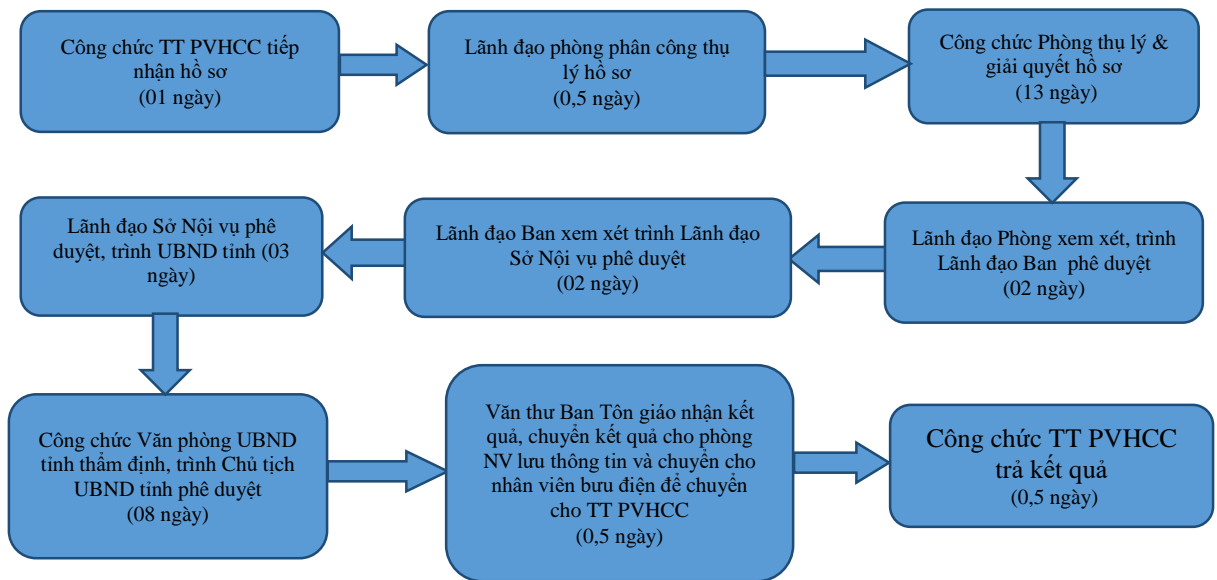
Công chức TT PVHCC tiếp nhận hồ sơ
(01 ngày)

Lãnh đạo phòng phân công thụ lý hồ sơ
(0,5 ngày)

Công chức Phòng thụ lý & giải quyết hồ sơ
(13 ngày)

Lãnh đạo Phòng xem xét, trình Lãnh đạo Ban phê duyệt
(02 ngày)

Lãnh đạo Ban xem xét trình Lãnh đạo Sở Nội vụ phê duyệt
(02 ngày)

Lãnh đạo Sở Nội vụ phê duyệt, trình UBND tỉnh (03 ngày)

Công chức Văn phòng UBND tỉnh thẩm định, trình Chủ tịch UBND tỉnh phê duyệt
(08 ngày)

Văn thư Ban Tôn giáo nhận kết quả, chuyển kết quả cho phòng NV lưu thông tin và chuyển cho nhân viên bưu điện để chuyển cho TT PVHCC
(0,5 ngày)

Công chức TT PVHCC trả kết quả
(0,5 ngày)